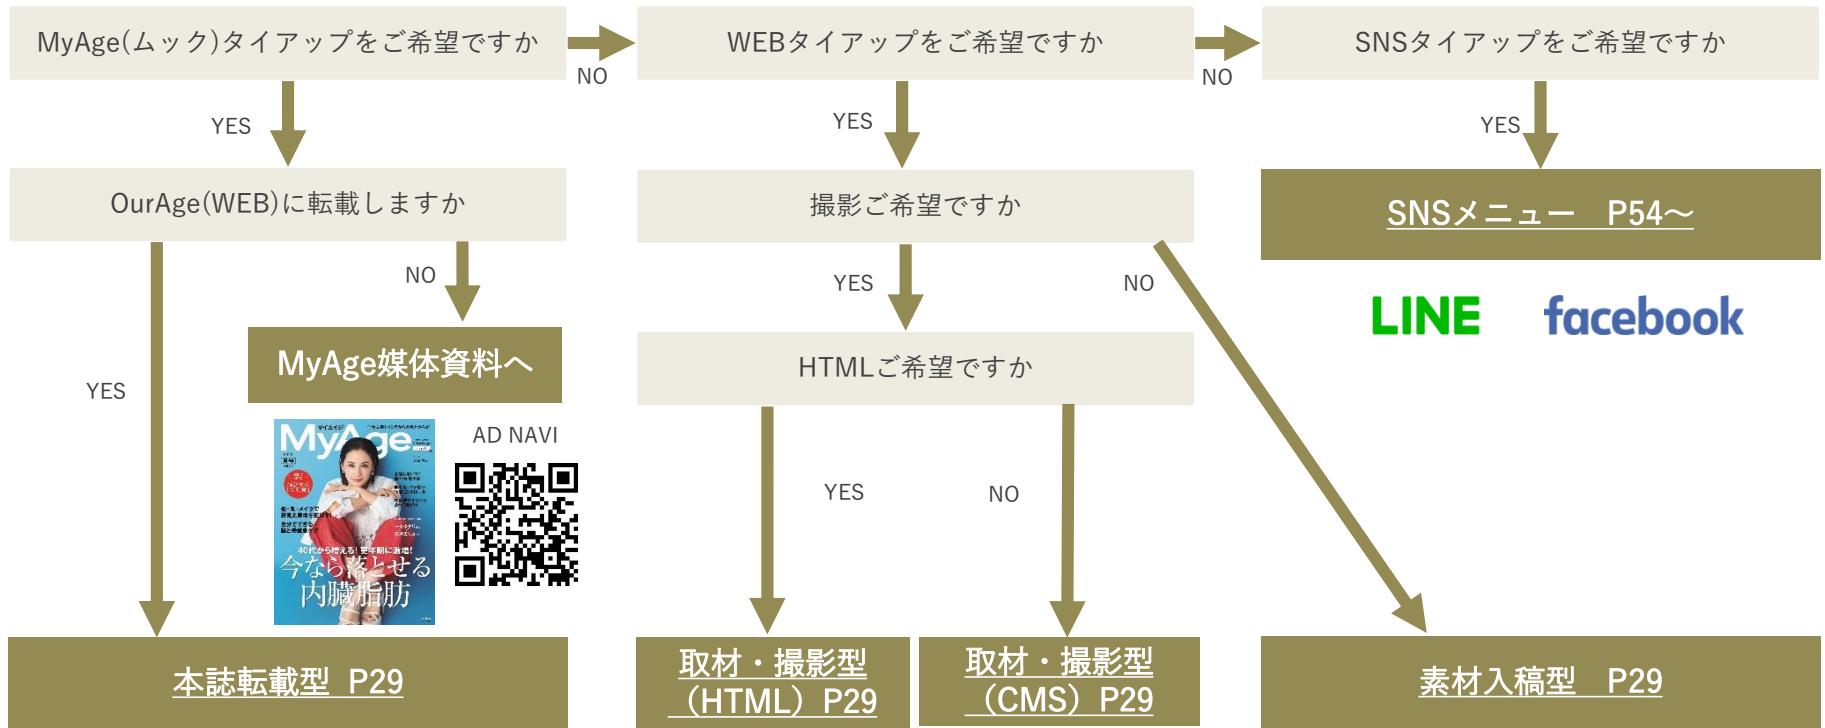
MyAge(ムック)タイアップをご希望ですか

NO

WEBタイアップをご希望ですか

NO

SNSタイアップをご希望ですか

YES

YES

YES

OurAge(WEB)に転載しますか

撮影ご希望ですか

SNSメニュー　P54～

NO

YES

NO

LINE

facebook

MyAge媒体資料へ

YES

HTMLご希望ですか

MyAge

40代から増える！更年期に激増！
今なら落とせる
内臓脂肪

AD NAVI

YES

NO

本誌転載型　P29

取材・撮影型（HTML）P29

取材・撮影型（CMS）P29

素材入稿型　P29